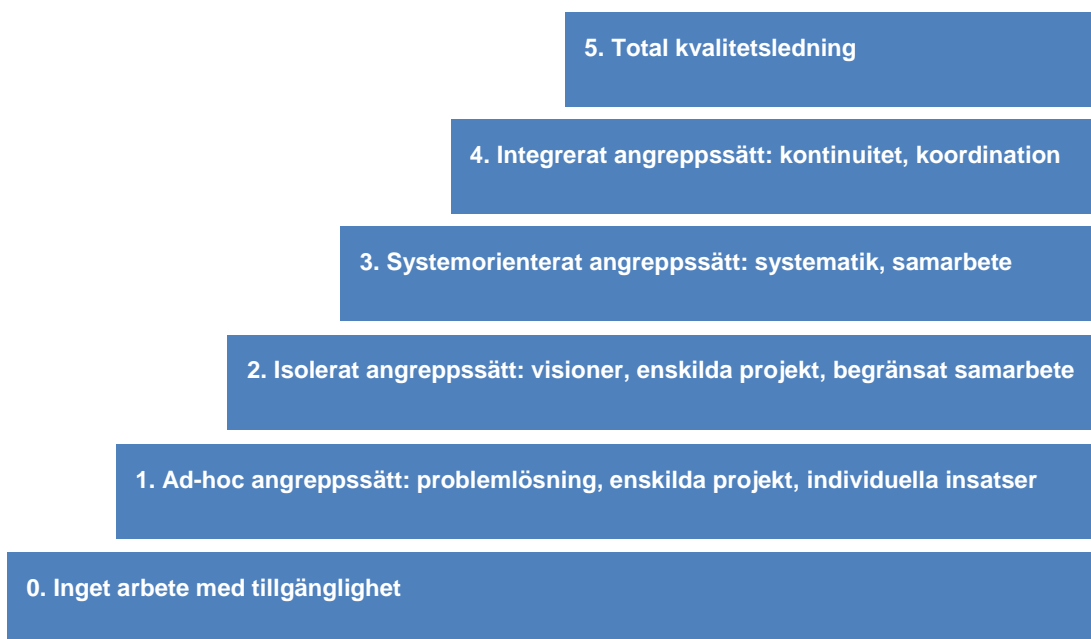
5. Total kvalitetsledning

4. Integrerat angreppssätt: kontinuitet, koordination

3. Systemorienterat angreppssätt: systematik, samarbete

2. Isolerat angreppssätt: visioner, enskilda projekt, begränsat samarbete

1. Ad-hoc angreppssätt: problemlösning, enskilda projekt, individuella insatser

0. Inget arbete med tillgänglighet